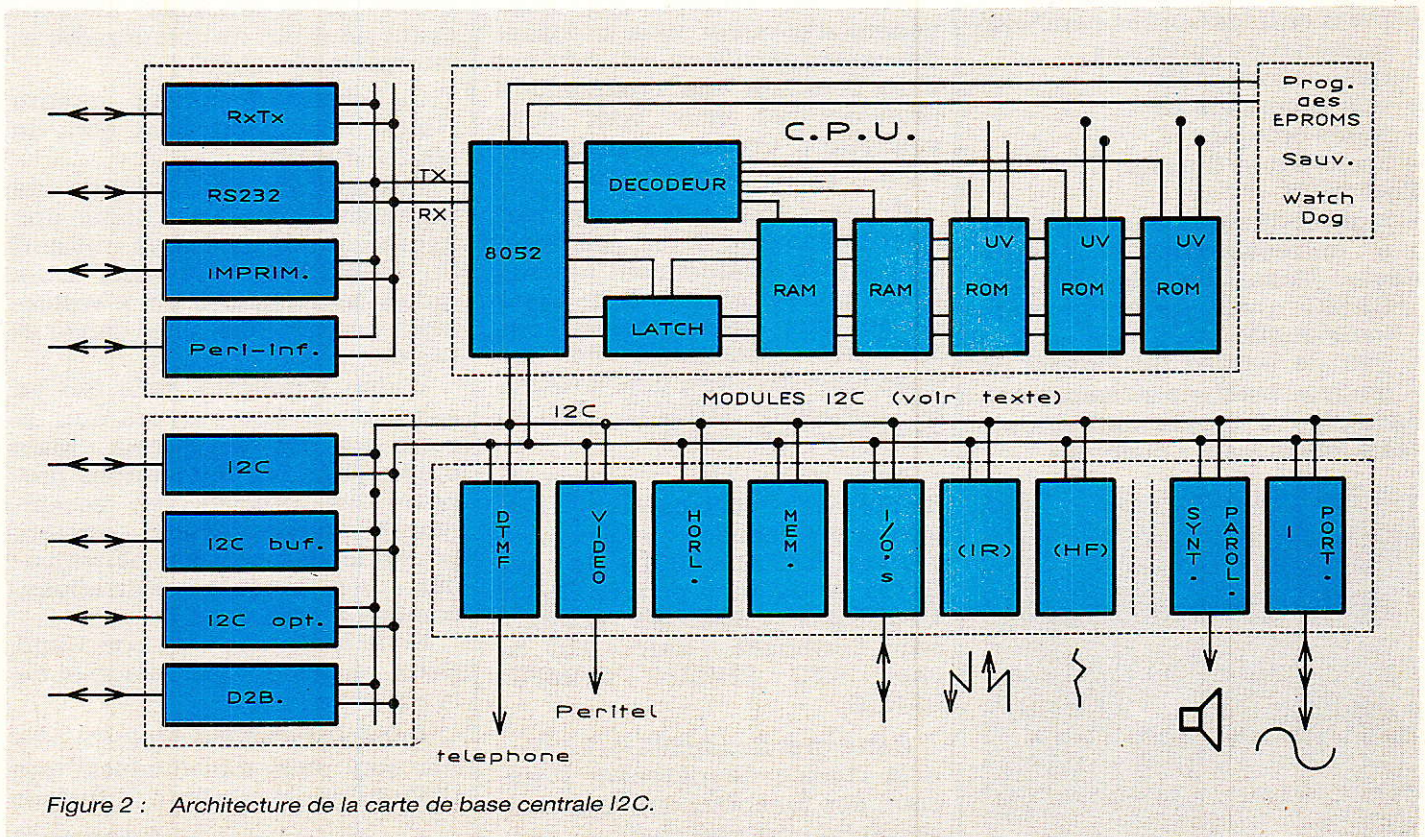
RxTx

RS232

IMPRIM.

Perl-Inf.

TX

RX

8052

DECODEUR

LATCH

C.P.U.

RAM

RAM

UV ROM

UV ROM

UV ROM

Prog. des EPROMS

Sauv.

Watch Dog

MODULES I2C (voir texte)

I2C

I2C

I2C buf.

I2C opt.

D2B.

DTMF

VIDEO

HORL.

MEM.

I/O.s

(IR)

(HF)

SYNT. PAROL.

I PORT.

telephone

Peritel

Figure 2 : Architecture de la carte de base centrale I2C.